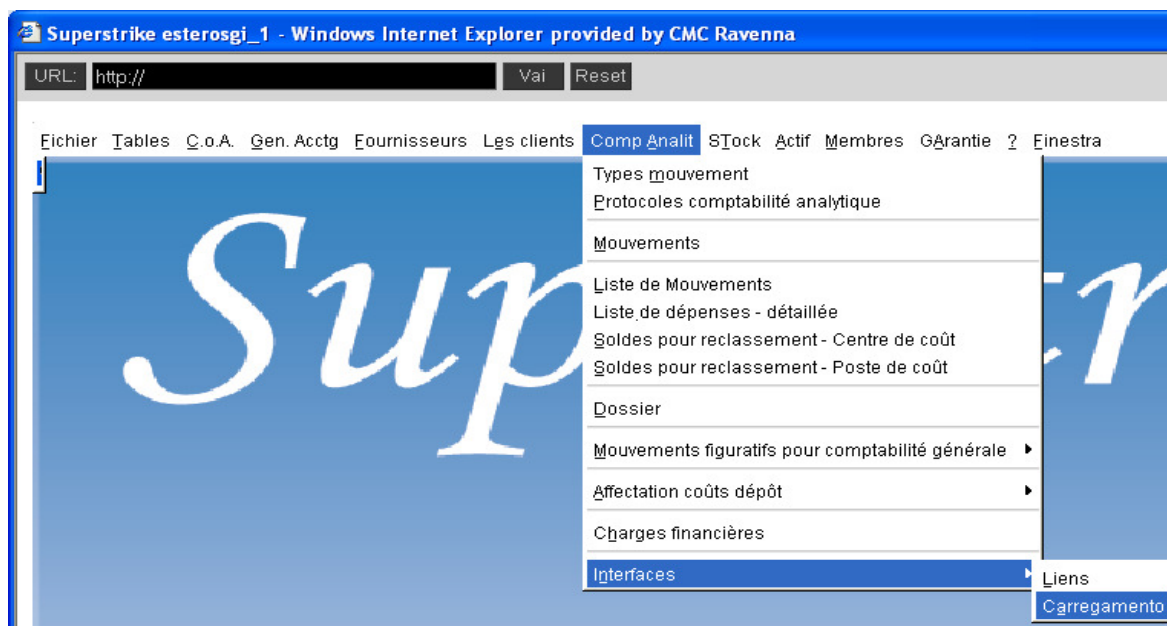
Superstrike esterosgi_1 - Windows Internet Explorer provided by CMC Ravenna

URL: http:// Vai Reset

Fichier Tables C.o.A. Gen. Acctg Fournisseurs Les clients Comp Analit STock Actif Membres GArantie ? Finestra

Types mouvement
Protocoles comptabilité analytique
Mouvements
Liste de Mouvements
Liste de dépenses - détaillée
Soldes pour reclassement - Centre de coût
Soldes pour reclassement - Poste de coût
Dossier
Mouvements figuratifs pour comptabilité générale
Affectation coûts dépôt
Charges financières
Interfaces

Liens
Carregamento

Superstr